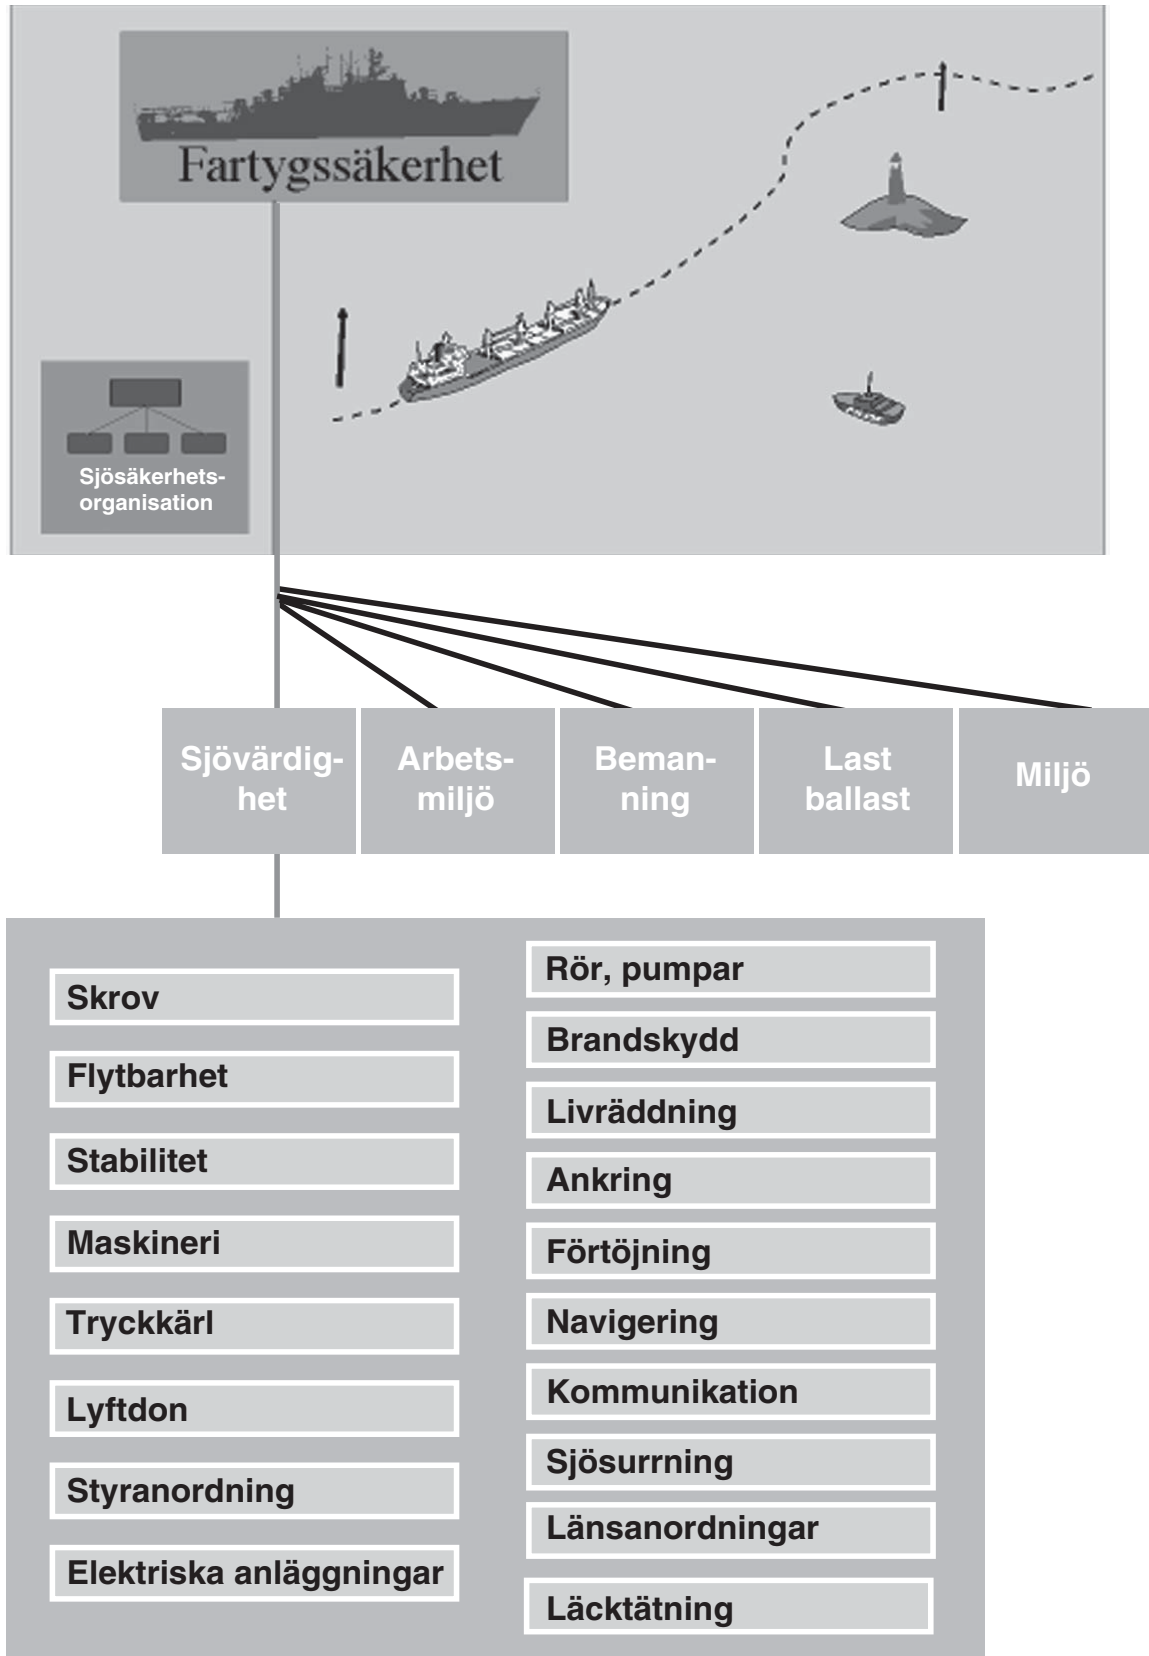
Fartygssäkerhet

Sjösäkerhetsorganisation

Sjövärdighet

Arbetsmiljö

Bemanning

Last ballast

Miljö

Skrov

Flytbarhet

Stabilitet

Maskineri

Tryckkärl

Lyftdon

Styranordning

Elektriska anläggningar

Rör, pumpar

Brandskydd

Livräddning

Ankring

Förtöjning

Navigering

Kommunikation

Sjösurrning

Länsanordningar

Läcktätning